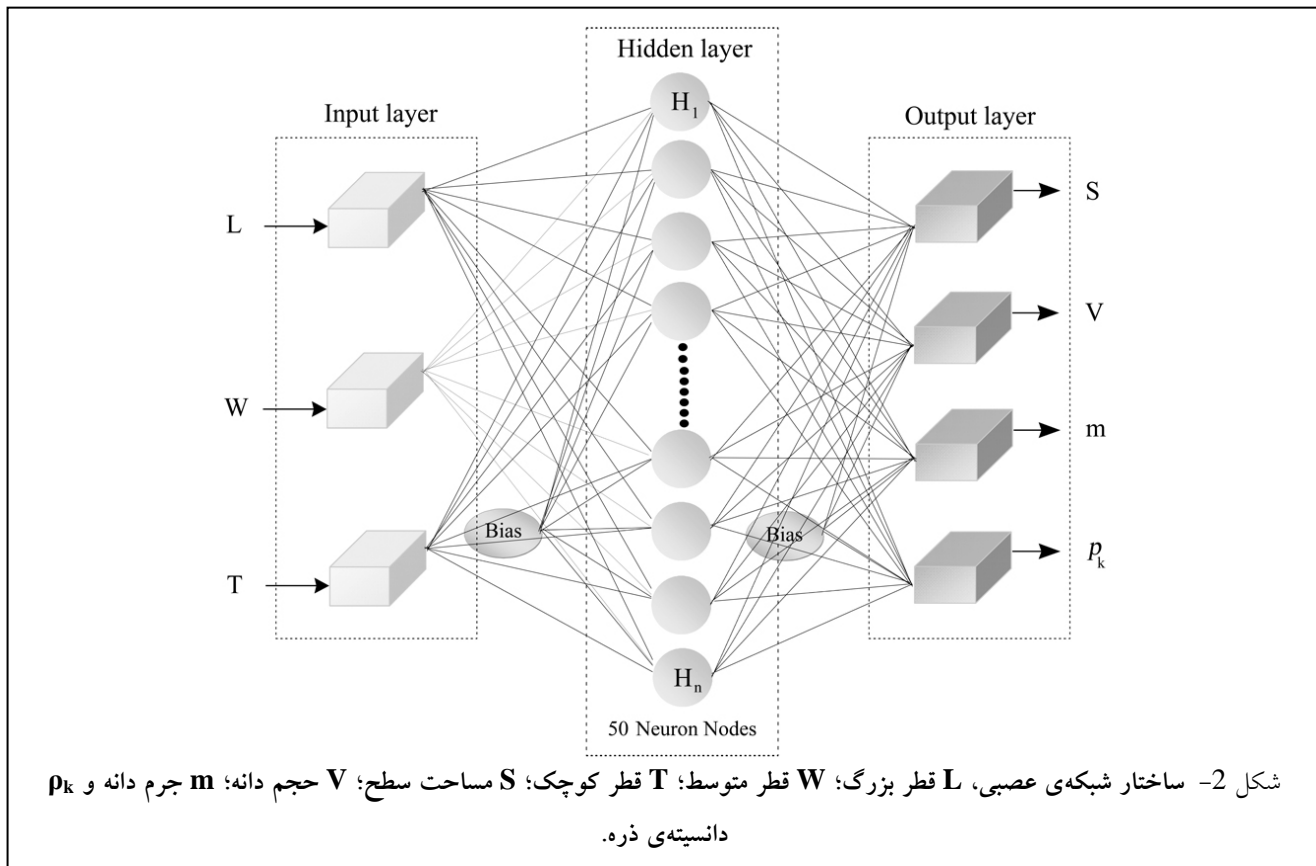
Input layer

Hidden layer

Output layer

$H_1$

L

W

T

Bias

Bias

$H_n$

50 Neuron Nodes

S

V

m

$p_k$

شکل 2- ساختار شبکه‌ی عصبی، L قطر بزرگ؛ W قطر متوسط؛ T قطر کوچک؛ S مساحت سطح؛ V حجم دانه؛ m جرم دانه و $\rho_k$ دانسیته‌ی ذره.